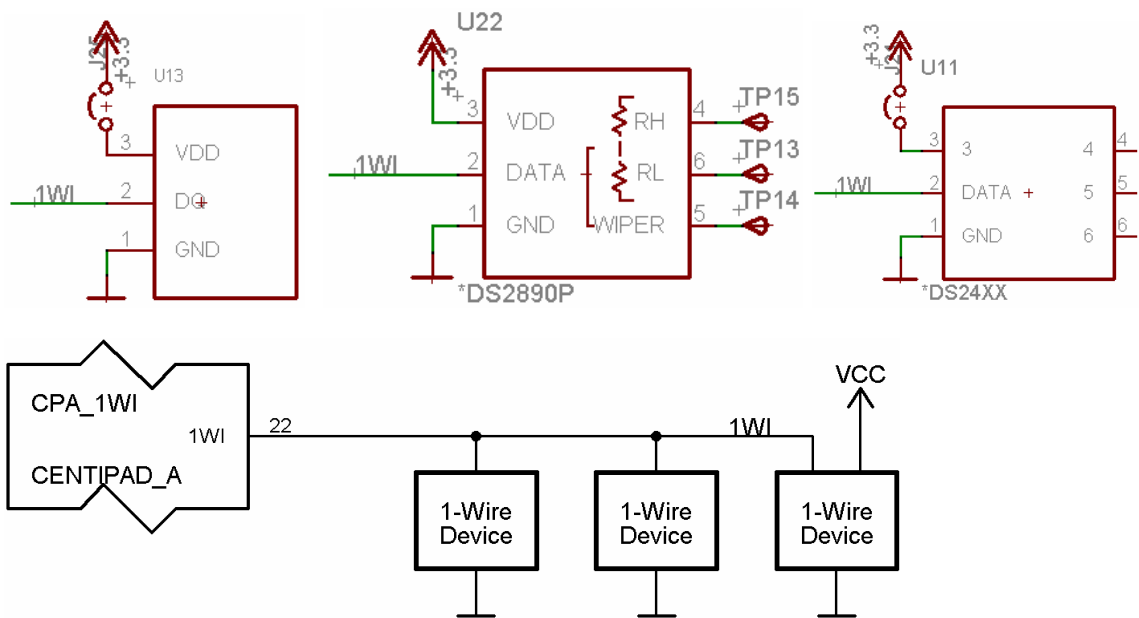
J25
+3.3
U13
3 VDD
1WI
2 DQ
1 GND

U22
+3.3
3 VDD
1WI
2 DATA
1 GND
RH
RL
WIPER
4 TP15
6 TP13
5 TP14
*DS2890P

J21
+3.3
U11
3 3
1WI
2 DATA
1 GND
4 4
5 5
6 6
*DS24XX

CPA_1WI
1WI
CENTIPAD_A
22
1WI
VCC
1-Wire Device
1-Wire Device
1-Wire Device